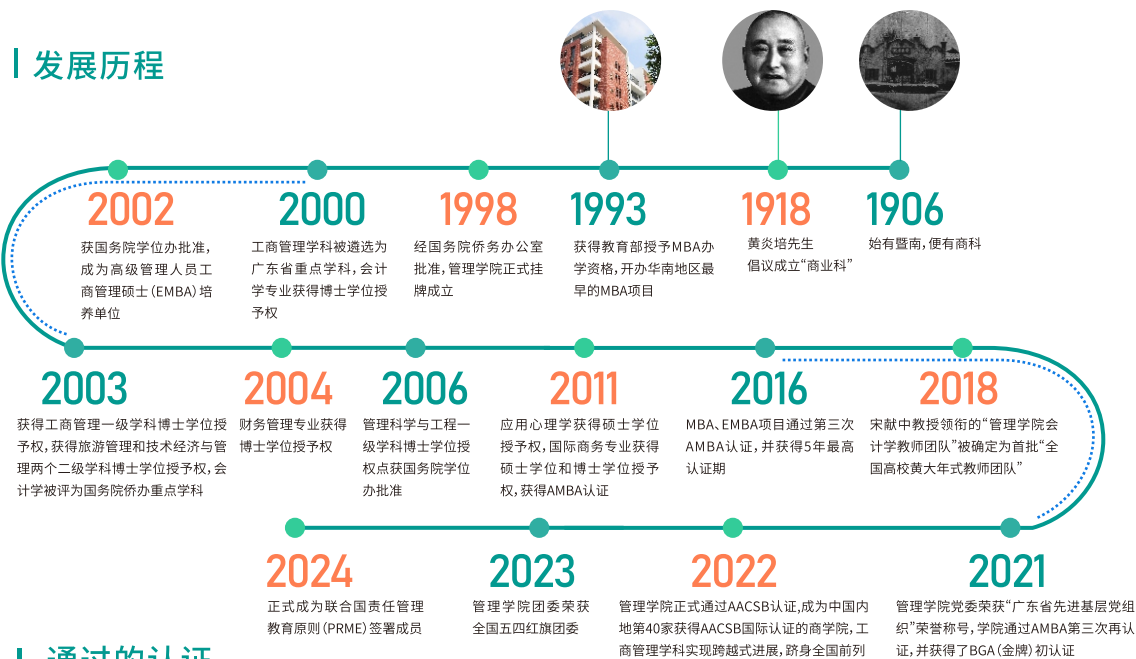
发展历程

2002
获国务院学位办批准，成为高级管理人员工商管理硕士（EMBA）培养单位

2000
工商管理学科被遴选为广东省重点学科，会计学专业获得博士学位授予权

1998
经国务院侨务办公室批准，管理学院正式挂牌成立

1993
获得教育部授予MBA办学资格，开办华南地区最早的MBA项目

1918
黄炎培先生倡议成立“商业科”

1906
始有暨南，便有商科

2003
获得工商管理一级学科博士学位授予权，获得旅游管理和技术经济与管理两个二级学科博士学位授予权，会计学被评为国务院侨办重点学科

2004
财务管理专业获得博士学位授予权

2006
管理科学与工程一级学科博士学位授权点获国务院学位办批准

2011
应用心理学获得硕士学位授予权，国际商务专业获得硕士学位和博士学位授予权，获得AMBA认证

2016
MBA、EMBA项目通过第三次AMBA认证，并获得5年最高认证期

2018
宋献中教授领衔的“管理学院会计学教师团队”被确定为首批“全国高校黄大年式教师团队”

2024
正式成为联合国责任管理教育原则（PRME）签署成员

2023
管理学院团委荣获全国五四红旗团委

2022
管理学院正式通过AACSB认证，成为中国内地第40家获得AACSB国际认证的商学院，工商管理学科实现跨越式进展，跻身全国前列

2021
管理学院党委荣获“广东省先进基层党组织”荣誉称号，学院通过AMBA第三次再认证，并获得了BGA（金牌）初认证

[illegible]